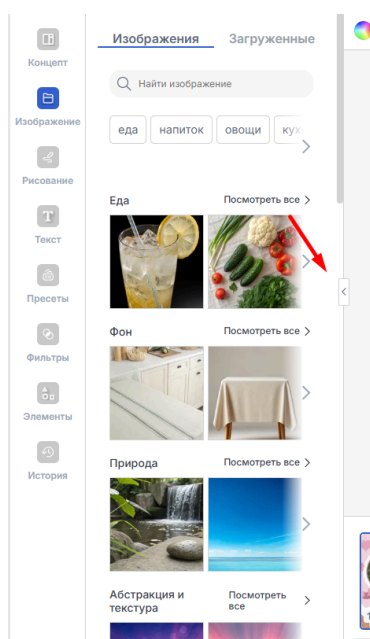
Концепт
Изображение
Рисование
Текст
Пресеты
Фильтры
Элементы
История

Изображения
Загруженные

Найти изображение

еда
напиток
овощи
кух

Еда
Посмотреть все

Фон
Посмотреть все

Природа
Посмотреть все

Абстракция и текстура
Посмотреть все